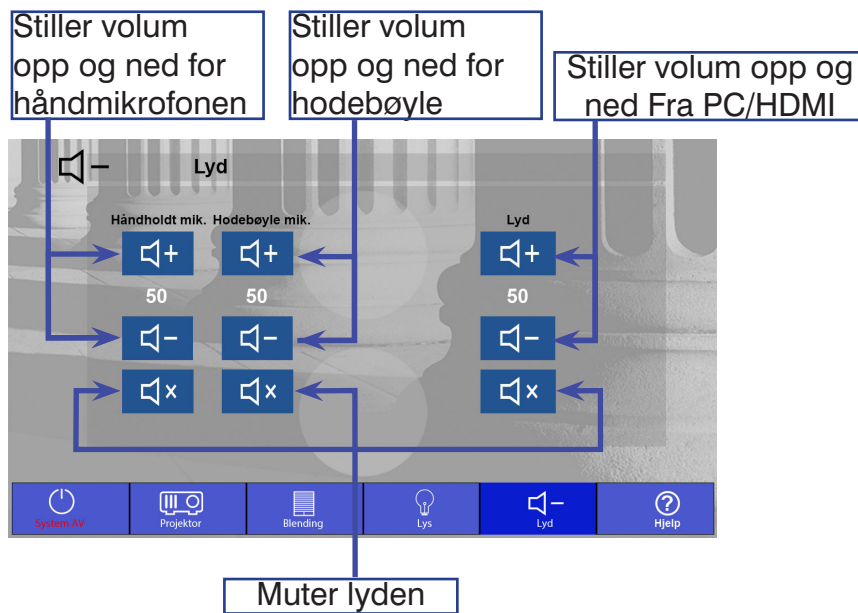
Stiller volum opp og ned for håndmikrofonen

Stiller volum opp og ned for hodebøyle

Stiller volum opp og ned Fra PC/HDMI

Lyd

Håndholdt mik.

Hodebøyle mik.

Lyd

50

50

50

System AV

Projektor

Blending

Lys

Lyd

Hjelp

Muter lyden